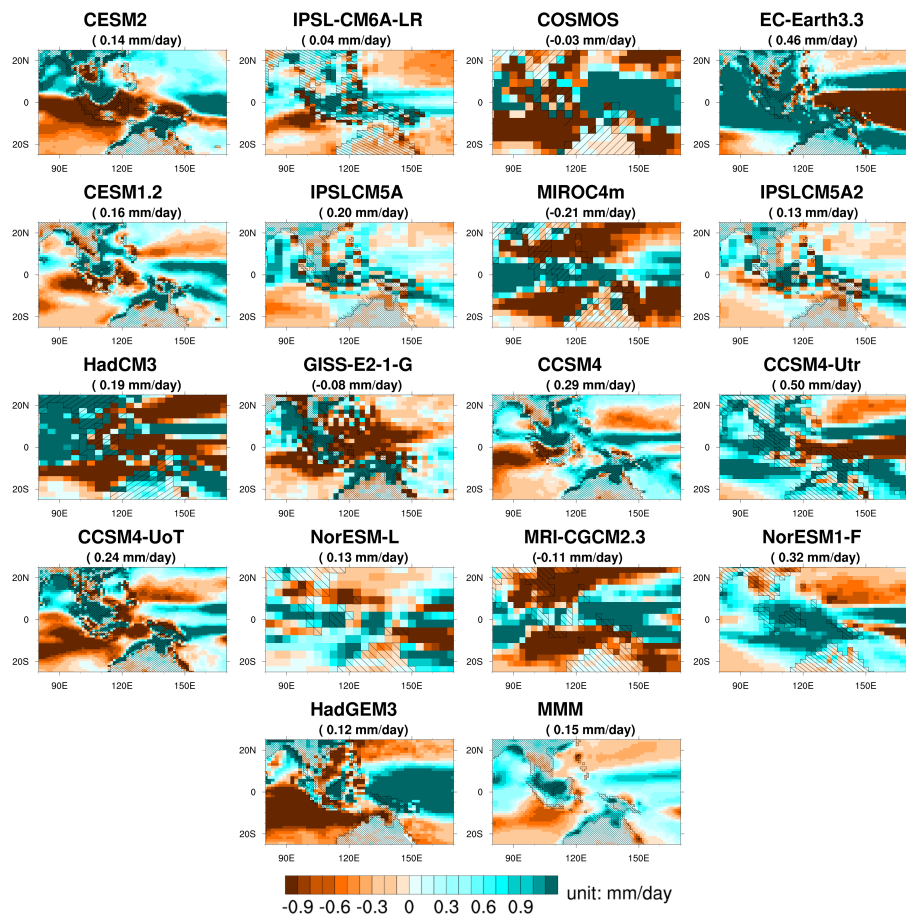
CESM2
( 0.14 mm/day)
20N
0
20S
90E 120E 150E

IPSL-CM6A-LR
( 0.04 mm/day)
20N
0
20S
90E 120E 150E

COSMOS
(-0.03 mm/day)
20N
0
20S
90E 120E 150E

EC-Earth3.3
( 0.46 mm/day)
20N
0
20S
90E 120E 150E

CESM1.2
( 0.16 mm/day)
20N
0
20S
90E 120E 150E

IPSLCM5A
( 0.20 mm/day)
20N
0
20S
90E 120E 150E

MIROC4m
(-0.21 mm/day)
20N
0
20S
90E 120E 150E

IPSLCM5A2
( 0.13 mm/day)
20N
0
20S
90E 120E 150E

HadCM3
( 0.19 mm/day)
20N
0
20S
90E 120E 150E

GISS-E2-1-G
(-0.08 mm/day)
20N
0
20S
90E 120E 150E

CCSM4
( 0.29 mm/day)
20N
0
20S
90E 120E 150E

CCSM4-Utr
( 0.50 mm/day)
20N
0
20S
90E 120E 150E

CCSM4-UoT
( 0.24 mm/day)
20N
0
20S
90E 120E 150E

NorESM-L
( 0.13 mm/day)
20N
0
20S
90E 120E 150E

MRI-CGCM2.3
(-0.11 mm/day)
20N
0
20S
90E 120E 150E

NorESM1-F
( 0.32 mm/day)
20N
0
20S
90E 120E 150E

HadGEM3
( 0.12 mm/day)
20N
0
20S
90E 120E 150E

MMM
( 0.15 mm/day)
20N
0
20S
90E 120E 150E

-0.9 -0.6 -0.3 0 0.3 0.6 0.9 unit: mm/day